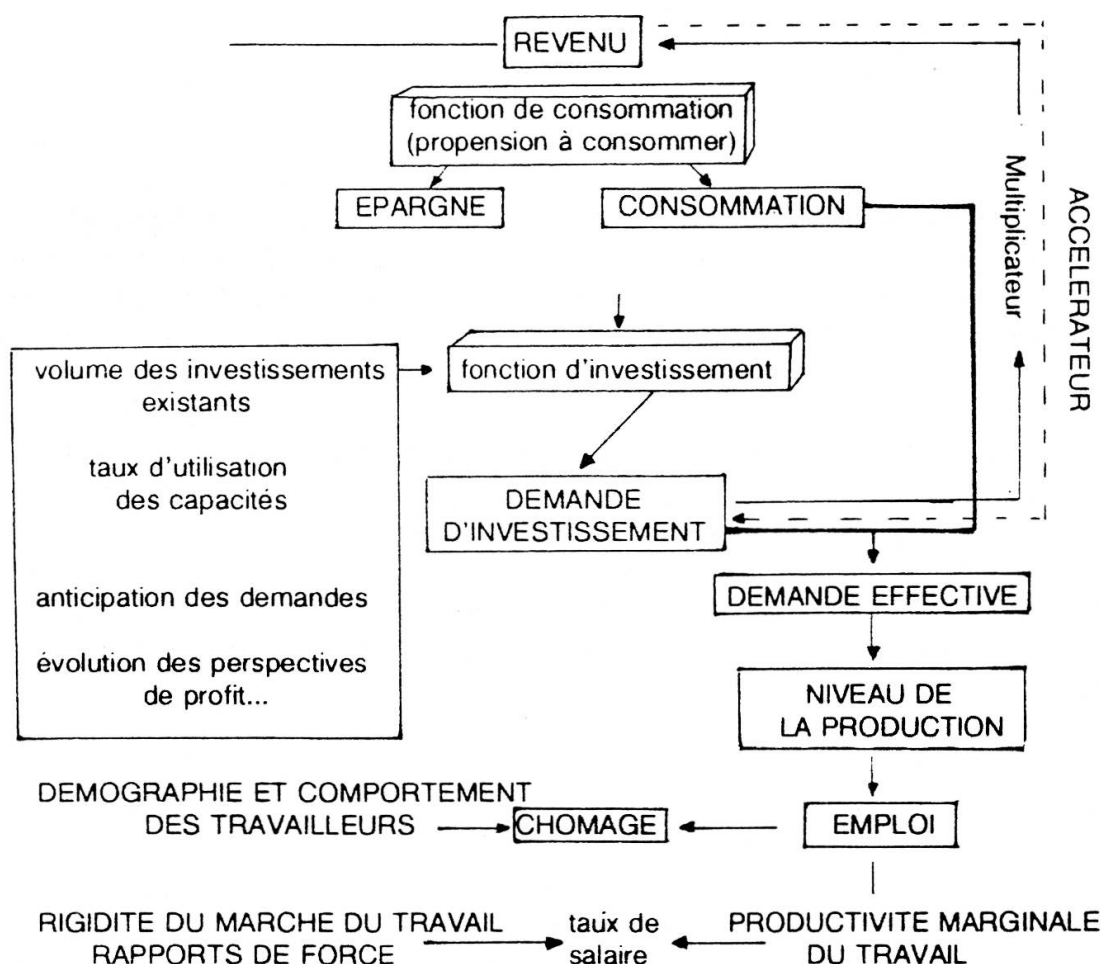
REVENU

fonction de consommation (propension à consommer)

EPARGNE

CONSOMMATION

Multiplicateur

ACCELERATEUR

volume des investissements existants

taux d'utilisation des capacités

anticipation des demandes

évolution des perspectives de profit...

fonction d'investissement

DEMANDE D'INVESTISSEMENT

DEMANDE EFFECTIVE

NIVEAU DE LA PRODUCTION

DEMOGRAPHIE ET COMPORTEMENT DES TRAVAILLEURS

CHOMAGE

EMPLOI

RIGIDITE DU MARCHE DU TRAVAIL RAPPORTS DE FORCE

taux de salaire

PRODUCTIVITE MARGINALE DU TRAVAIL